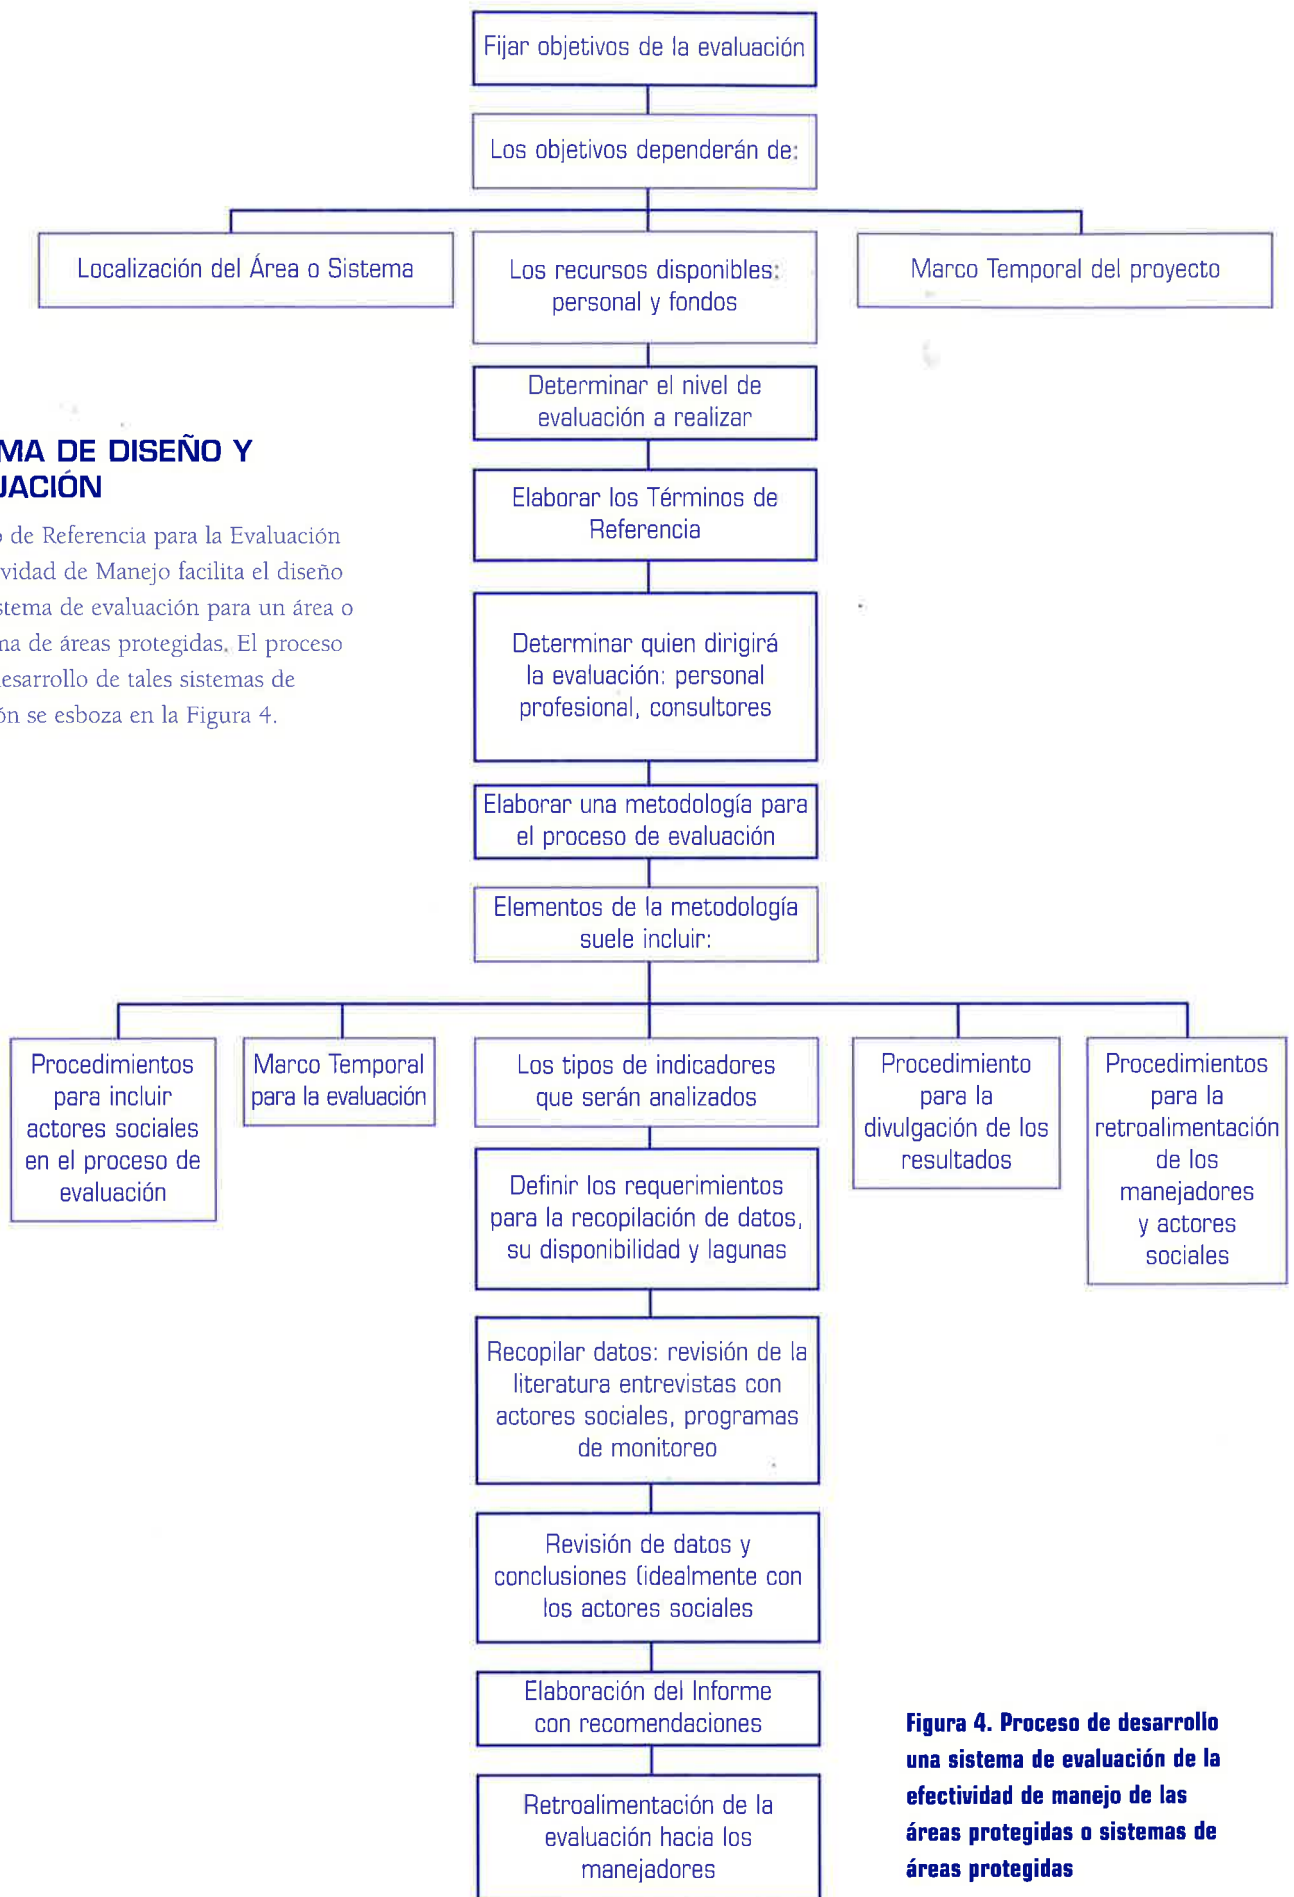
Fijar objetivos de la evaluación

Los objetivos dependerán de:

Localización del Área o Sistema

Los recursos disponibles: personal y fondos

Marco Temporal del proyecto

Determinar el nivel de evaluación a realizar

MA DE DISEÑO Y
JACIÓN

de Referencia para la Evaluación vidad de Manejo facilita el diseño stema de evaluación para un área o na de áreas protegidas. El proceso esarrollo de tales sistemas de ón se esboza en la Figura 4.

Elaborar los Términos de Referencia

Determinar quien dirigirá la evaluación: personal profesional, consultores

Elaborar una metodología para el proceso de evaluación

Elementos de la metodología suele incluir:

Procedimientos para incluir actores sociales en el proceso de evaluación

Marco Temporal para la evaluación

Los tipos de indicadores que serán analizados

Procedimiento para la divulgación de los resultados

Procedimientos para la retroalimentación de los manejadores y actores sociales

Definir los requerimientos para la recopilación de datos, su disponibilidad y lagunas

Recopilar datos: revisión de la literatura entrevistas con actores sociales, programas de monitoreo

Revisión de datos y conclusiones (idealmente con los actores sociales

Elaboración del Informe con recomendaciones

Retroalimentación de la evaluación hacia los manejadores

Figura 4. Proceso de desarrollo una sistema de evaluación de la efectividad de manejo de las áreas protegidas o sistemas de áreas protegidas